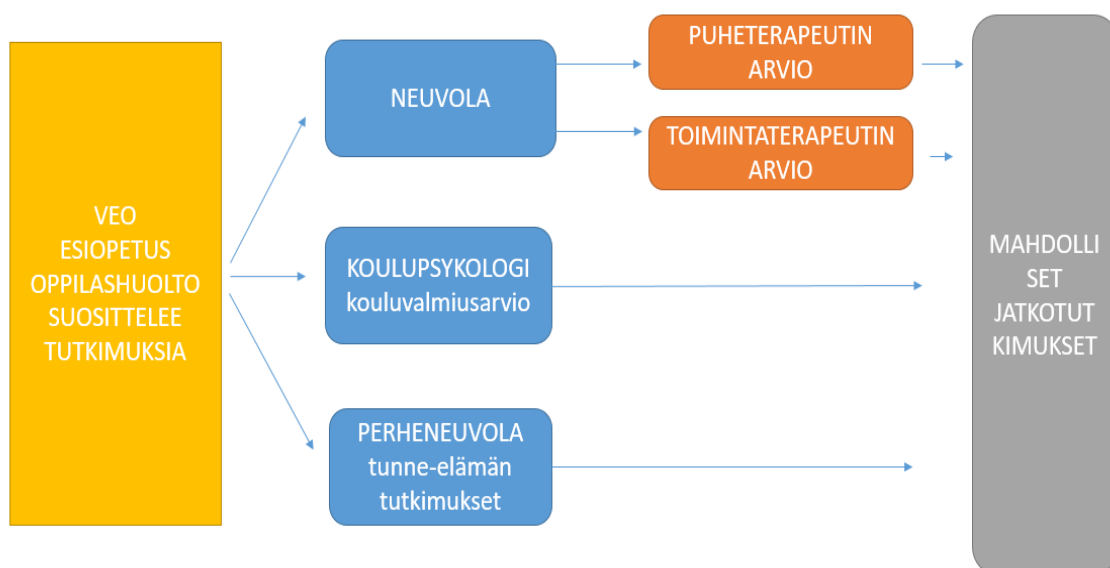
VEO
ESIOPETUS
OPPILASHUOLTO
SUOSITTELEE
TUTKIMUKSIA

NEUVOLA

PUHETERAPEUTIN
ARVIO

TOIMINTATERAPEUTIN
ARVIO

KOULUPSYKOLOGI
kouluvalmiusarvio

PERHENEUVOLA
tunne-elämän
tutkimukset

MAHDOLLI
SET
JATKOTUT
KIMUKSET